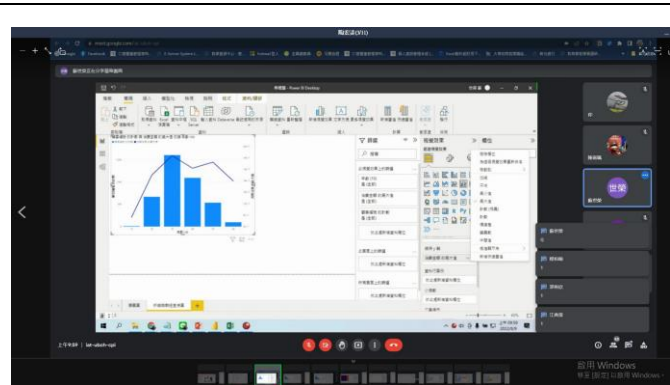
職涯課(9/11)

meet.google.com

Power BI Desktop

檔案 常用 插入 模型化 檢視 說明 格式 資料/鑽研

篩選

視覺效果

欄位

搜尋

建立視覺效果

鑽研

值

工作表 1

上午9:48 | bet-ubxh-cpl

世榮

啟用 Windows
移至 [設定] 以啟用 Windows。